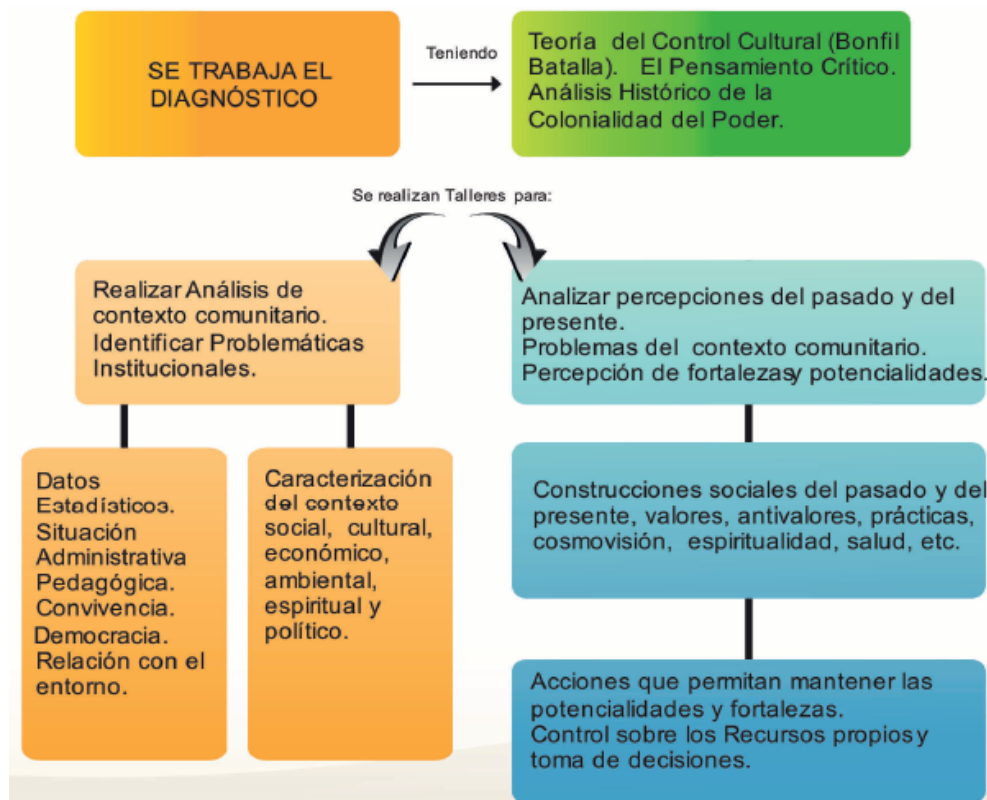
SE TRABAJA EL DIAGNÓSTICO

Teniendo

Teoría del Control Cultural (Bonfil Batalla). El Pensamiento Crítico. Análisis Histórico de la Colonialidad del Poder.

Se realizan Talleres para:

Realizar Análisis de contexto comunitario. Identificar Problemáticas Institucionales.

Datos Estadísticos. Situación Administrativa Pedagógica. Convivencia. Democracia. Relación con el entorno.

Caracterización del contexto social, cultural, económico, ambiental, espiritual y político.

Analizar percepciones del pasado y del presente. Problemas del contexto comunitario. Percepción de fortalezasy potencialidades.

Construcciones sociales del pasado y del presente, valores, antivalores, prácticas, cosmovisión, espiritualidad, salud, etc.

Acciones que permitan mantener las potencialidades y fortalezas. Control sobre los Recursos propiosy toma de decisiones.